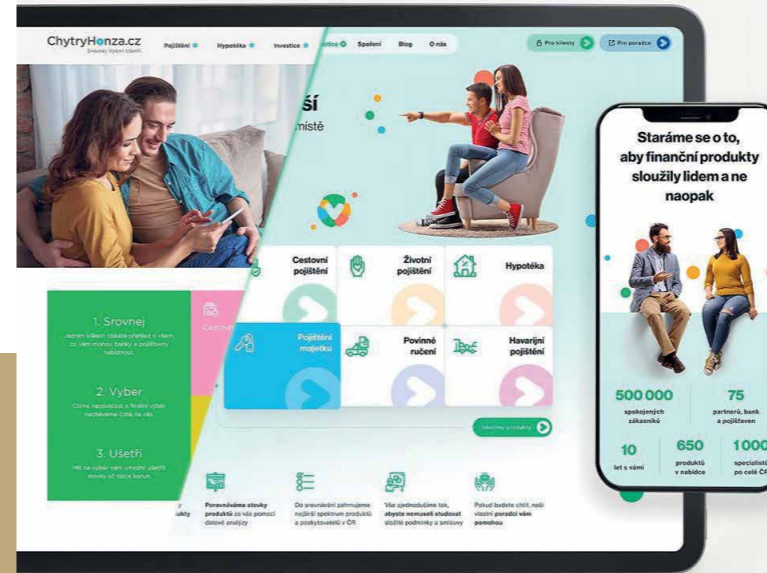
ChytryHonza.cz
Srovnej Vyber Ušetři

Pojištění Hypotéka Investice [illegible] Spoření Blog O nás

Pro klienty Pro poradce

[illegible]ší
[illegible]místě

Cestovní pojištění

Životní pojištění

Hypotéka

Pojištění majetku

Povinné ručení

Havarijní pojištění

Všechny produkty

1. Srovnej
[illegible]

2. Vyber
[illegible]

3. Ušetři
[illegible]

Cestovní

Porovnáváme stovky produktů za vás pomocí datové analýzy

Do srovnávání zahrnujeme nejširší spektrum produktů a poskytovatelů v ČR

Vše zjednodušíme tak, abyste nemuseli studovat složité podmínky a smlouvy

Pokud budete chtít, naši vlastní poradci vám pomohou

Staráme se o to, aby finanční produkty sloužily lidem a ne naopak

500 000
spokojených zákazníků

75
partnerů, bank a pojišťoven

10
let s vámi

650
produktů v nabídce

1000
specialistů po celé ČR